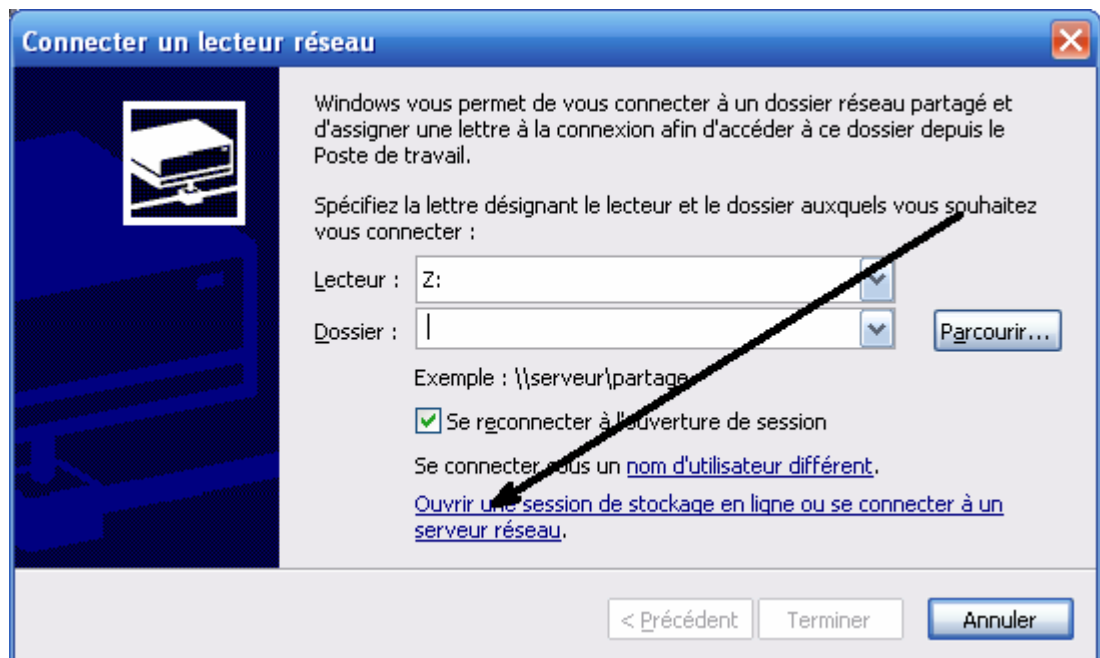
Connecter un lecteur réseau

Windows vous permet de vous connecter à un dossier réseau partagé et d'assigner une lettre à la connexion afin d'accéder à ce dossier depuis le Poste de travail.

Spécifiez la lettre désignant le lecteur et le dossier auxquels vous souhaitez vous connecter :

Lecteur : Z:

Dossier :

Parcourir...

Exemple : \\serveur\partage

Se reconnecter à l'ouverture de session

Se connecter sous un nom d'utilisateur différent.

Ouvrir une session de stockage en ligne ou se connecter à un serveur réseau.

< Précédent Terminer Annuler